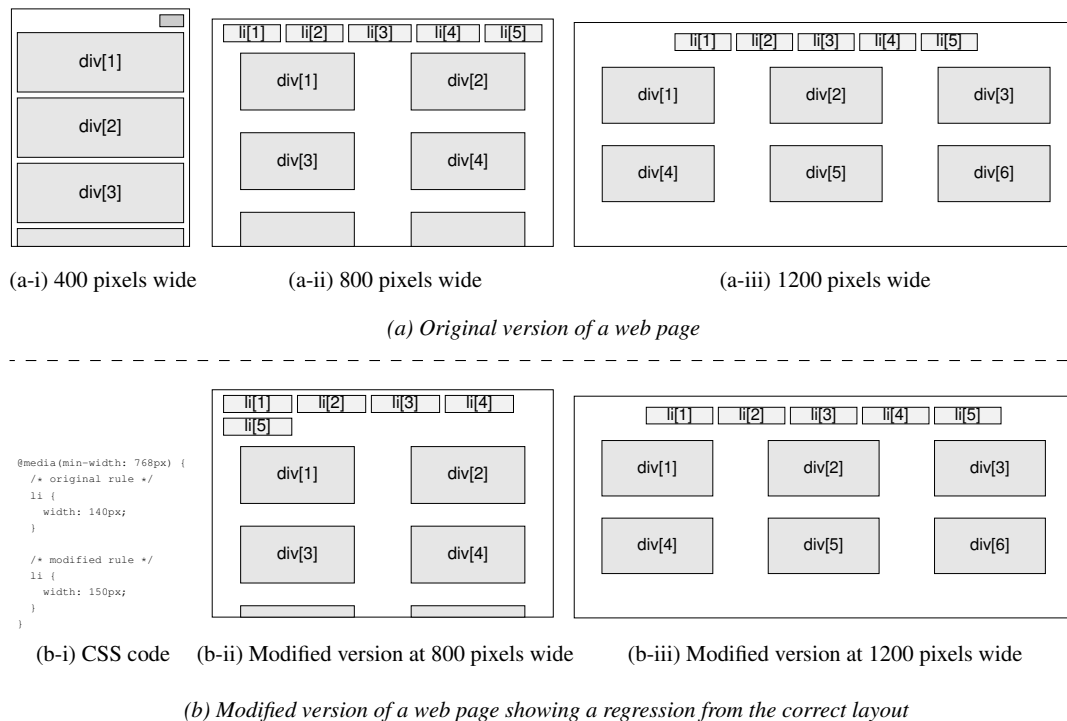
div[1]

div[2]

div[3]

li[1] li[2] li[3] li[4] li[5]

div[1] div[2]

div[3] div[4]

li[1] li[2] li[3] li[4] li[5]

div[1] div[2] div[3]

div[4] div[5] div[6]

(a-i) 400 pixels wide (a-ii) 800 pixels wide (a-iii) 1200 pixels wide

*(a) Original version of a web page*

```
@media(min-width: 768px) {
  /* original rule */
  li {
    width: 140px;
  }

  /* modified rule */
  li {
    width: 150px;
  }
}
```

li[1] li[2] li[3] li[4]
li[5]

div[1] div[2]

div[3] div[4]

li[1] li[2] li[3] li[4] li[5]

div[1] div[2] div[3]

div[4] div[5] div[6]

(b-i) CSS code (b-ii) Modified version at 800 pixels wide (b-iii) Modified version at 1200 pixels wide

*(b) Modified version of a web page showing a regression from the correct layout*